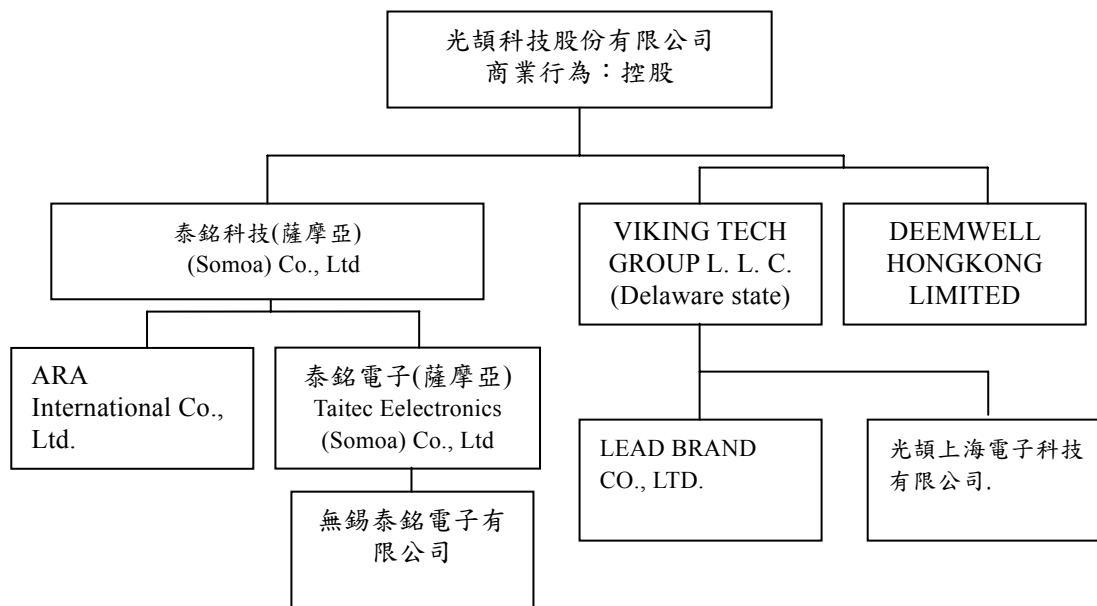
光頡科技股份有限公司
商業行為：控股

泰銘科技(薩摩亞)
(Somoa) Co., Ltd

VIKING TECH GROUP L. L. C. (Delaware state)

DEEMWELL HONGKONG LIMITED

ARA International Co., Ltd.

泰銘電子(薩摩亞)
Taitec Eelectronics (Somoa) Co., Ltd

無錫泰銘電子有限公司

LEAD BRAND CO., LTD.

光頡上海電子科技有限公司.